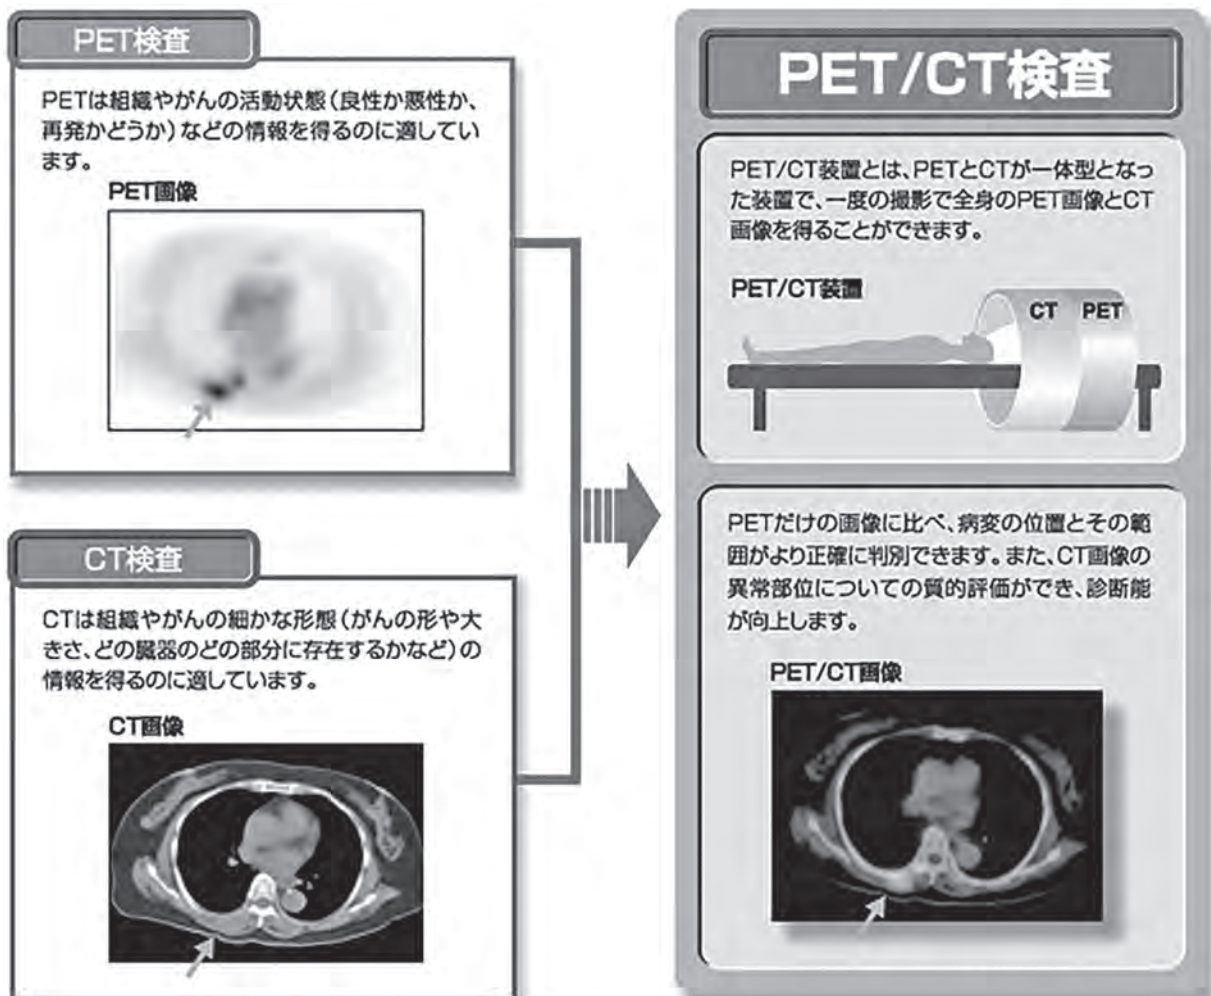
PET検査

PETは組織やがんの活動状態（良性か悪性か、再発かどうか）などの情報を得るのに適しています。

PET画像

CT検査

CTは組織やがんの細かな形態（がんの形や大きさ、どの臓器のどの部分に存在するかなど）の情報を得るのに適しています。

CT画像

PET/CT検査

PET/CT装置とは、PETとCTが一体型となった装置で、一度の撮影で全身のPET画像とCT画像を得ることができます。

PET/CT装置

CT PET

PETだけの画像に比べ、病変の位置とその範囲がより正確に判別できます。また、CT画像の異常部位についての質的評価ができ、診断能が向上します。

PET/CT画像